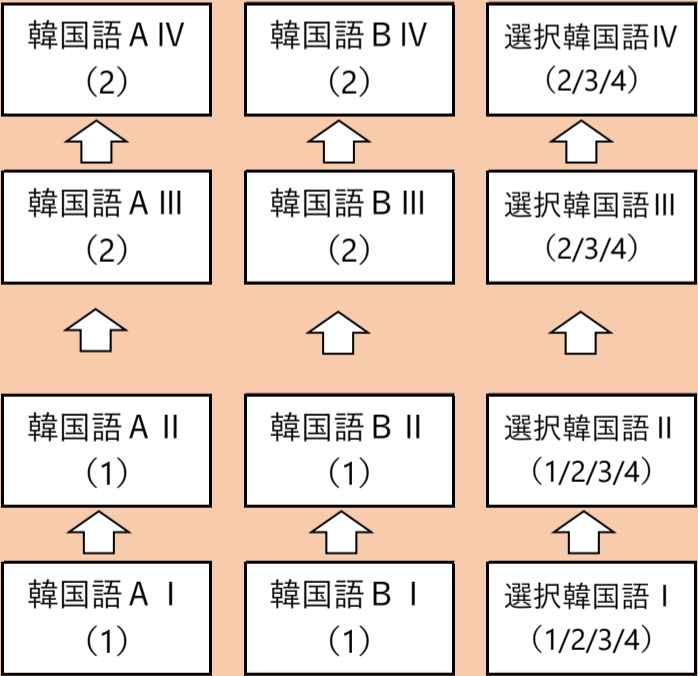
韓国語 A IV
（2）

韓国語 B IV
（2）

選択韓国語IV
（2/3/4）

韓国語 A III
（2）

韓国語 B III
（2）

選択韓国語III
（2/3/4）

韓国語 A II
（1）

韓国語 B II
（1）

選択韓国語II
（1/2/3/4）

韓国語 A I
（1）

韓国語 B I
（1）

選択韓国語 I
（1/2/3/4）